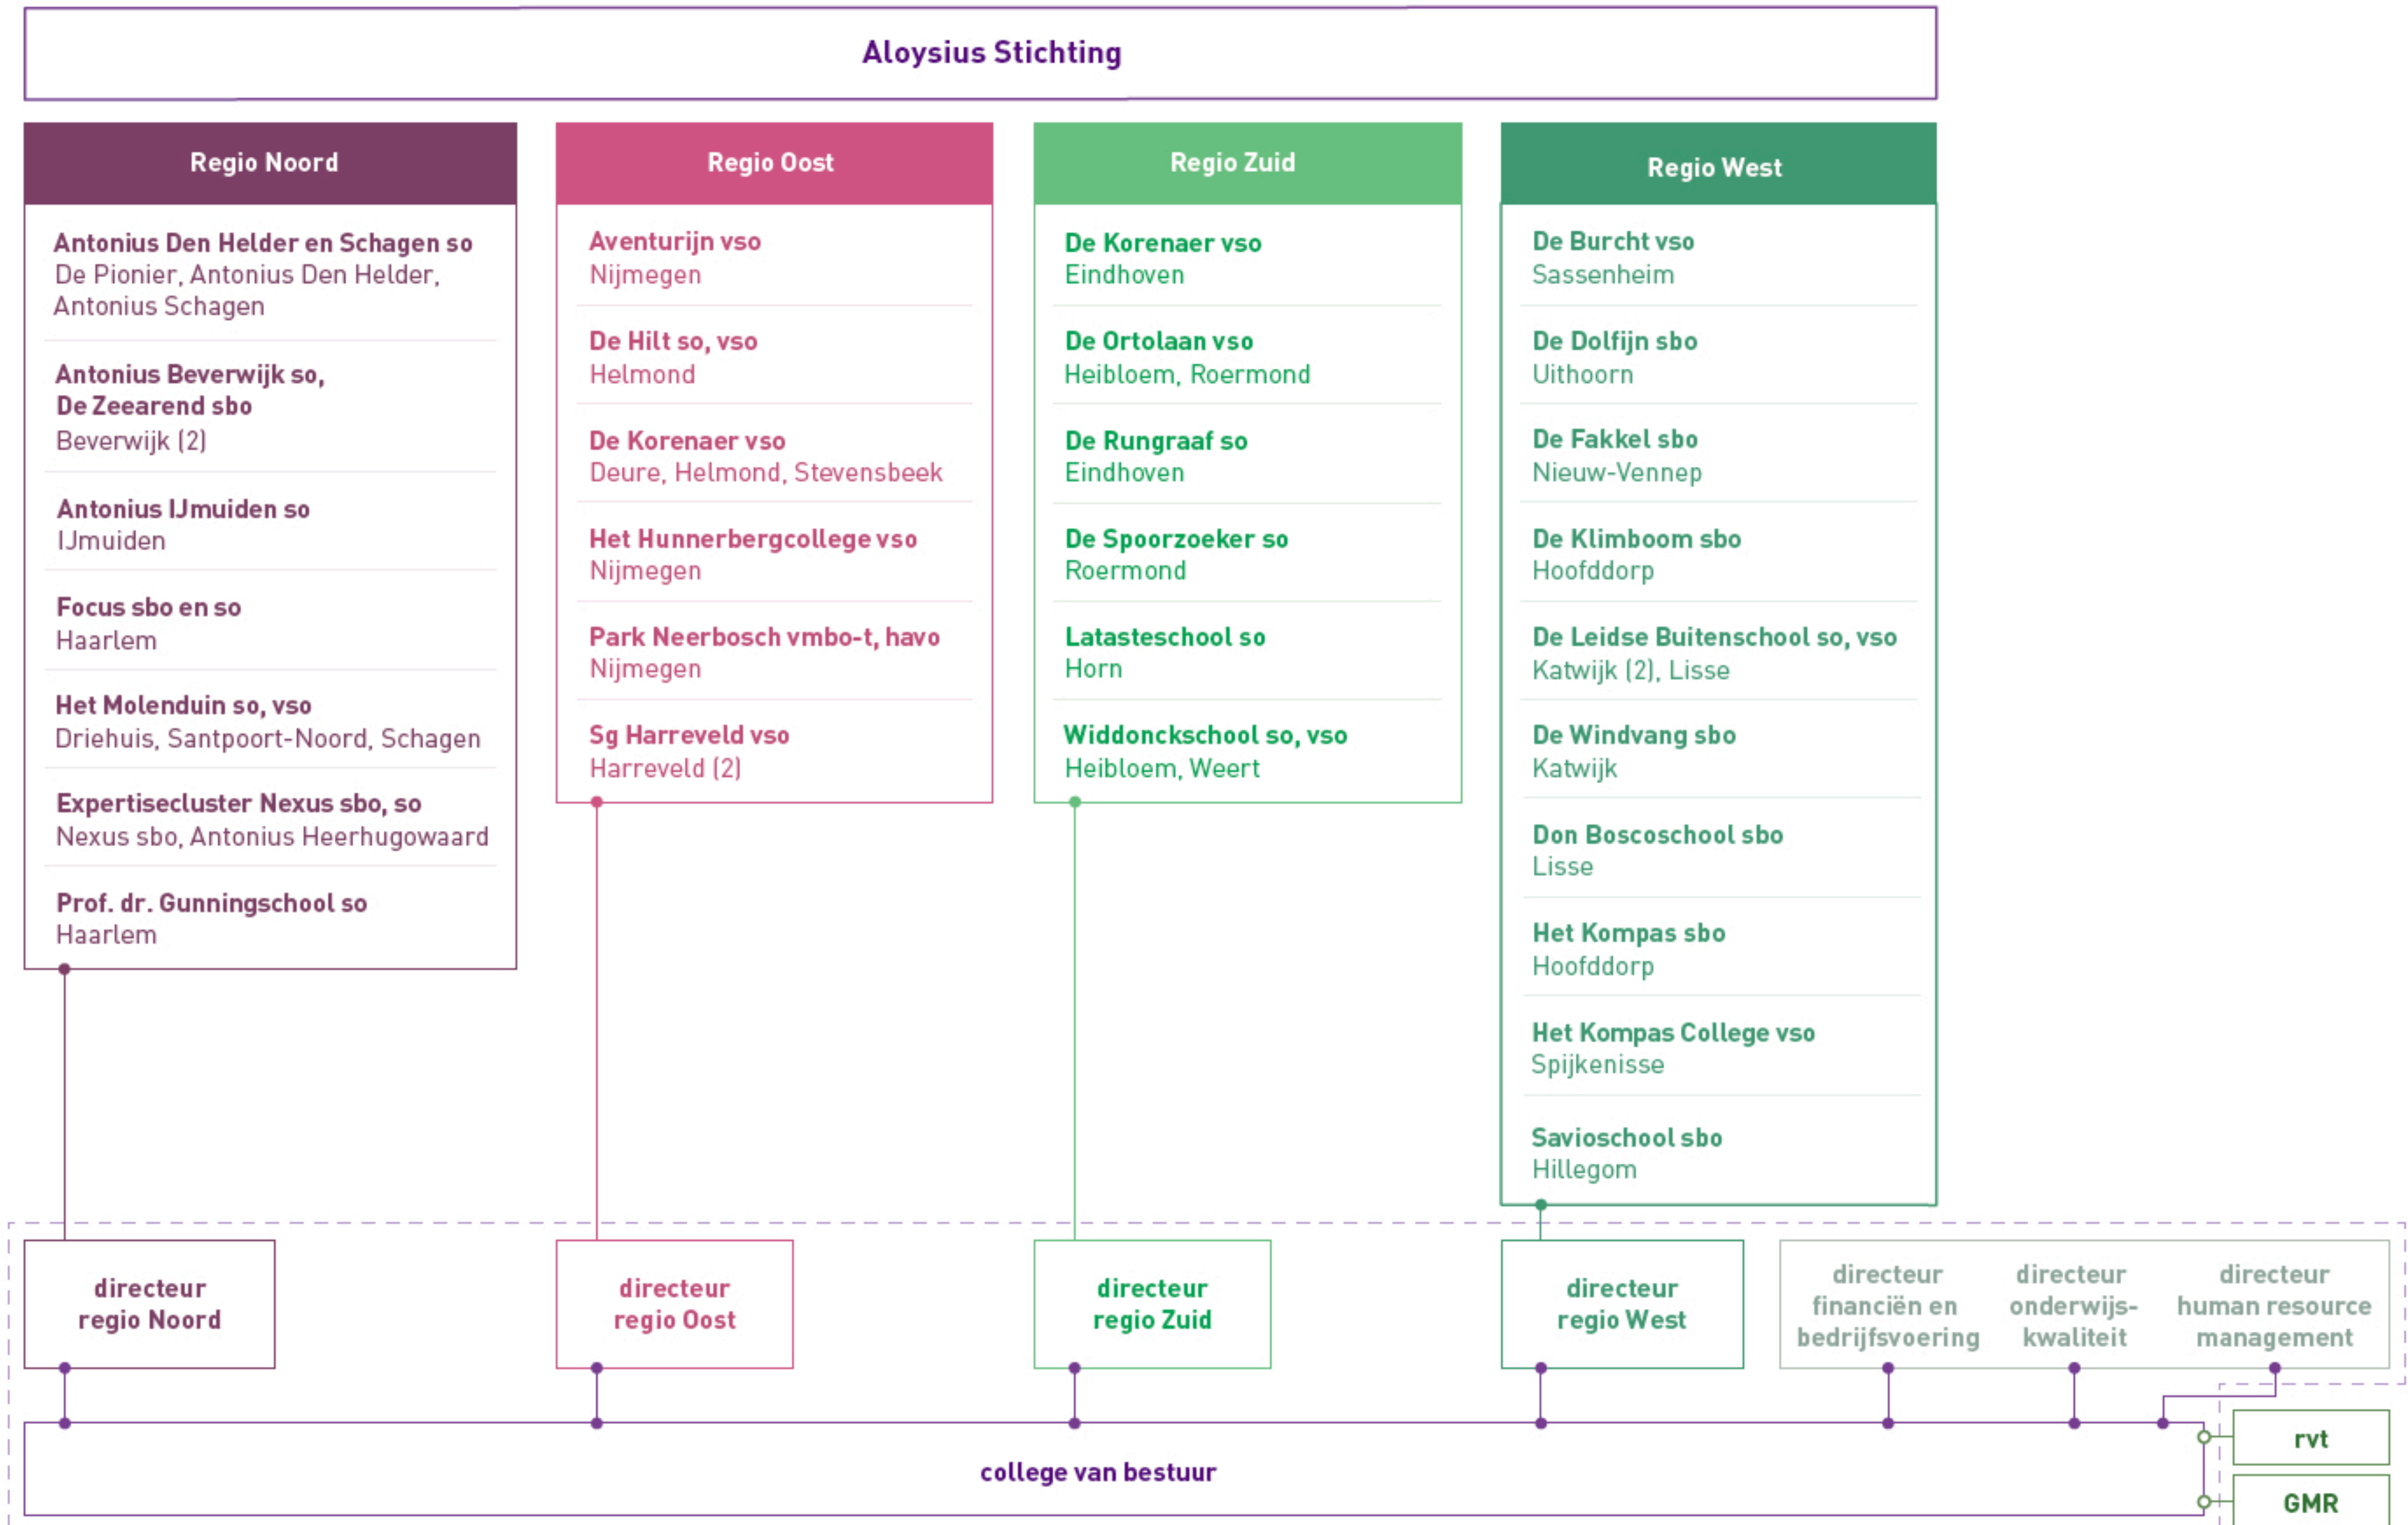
Aloysius Stichting

Regio Noord

Antonius Den Helder en Schagen so
De Pionier, Antonius Den Helder, Antonius Schagen

Antonius Beverwijk so, De Zeearend sbo
Beverwijk (2)

Antonius IJmuiden so
IJmuiden

Focus sbo en so
Haarlem

Het Molenduin so, vso
Driehuis, Santpoort-Noord, Schagen

Expertisecluster Nexus sbo, so
Nexus sbo, Antonius Heerhugowaard

Prof. dr. Gunningschool so
Haarlem

Regio Oost

Aventurijn vso
Nijmegen

De Hilt so, vso
Helmond

De Korenaer vso
Deure, Helmond, Stevensbeek

Het Hunnerbergcollege vso
Nijmegen

Park Neerbosch vmbo-t, havo
Nijmegen

Sg Harreveld vso
Harreveld (2)

Regio Zuid

De Korenaer vso
Eindhoven

De Ortolaan vso
Heibloem, Roermond

De Rungraaf so
Eindhoven

De Spoorzoeker so
Roermond

Latasteschool so
Horn

Widdonckschool so, vso
Heibloem, Weert

Regio West

De Burcht vso
Sassenheim

De Dolfijn sbo
Uithoorn

De Fakkel sbo
Nieuw-Vennep

De Klimboom sbo
Hoofddorp

De Leidse Buitenschool so, vso
Katwijk (2), Lisse

De Windvang sbo
Katwijk

Don Boscoschool sbo
Lisse

Het Kompas sbo
Hoofddorp

Het Kompas College vso
Spijkenisse

Savioschool sbo
Hillegom

directeur regio Noord

directeur regio Oost

directeur regio Zuid

directeur regio West

directeur financiën en bedrijfsvoering

directeur onderwijs-kwaliteit

directeur human resource management

rvt

GMR

college van bestuur